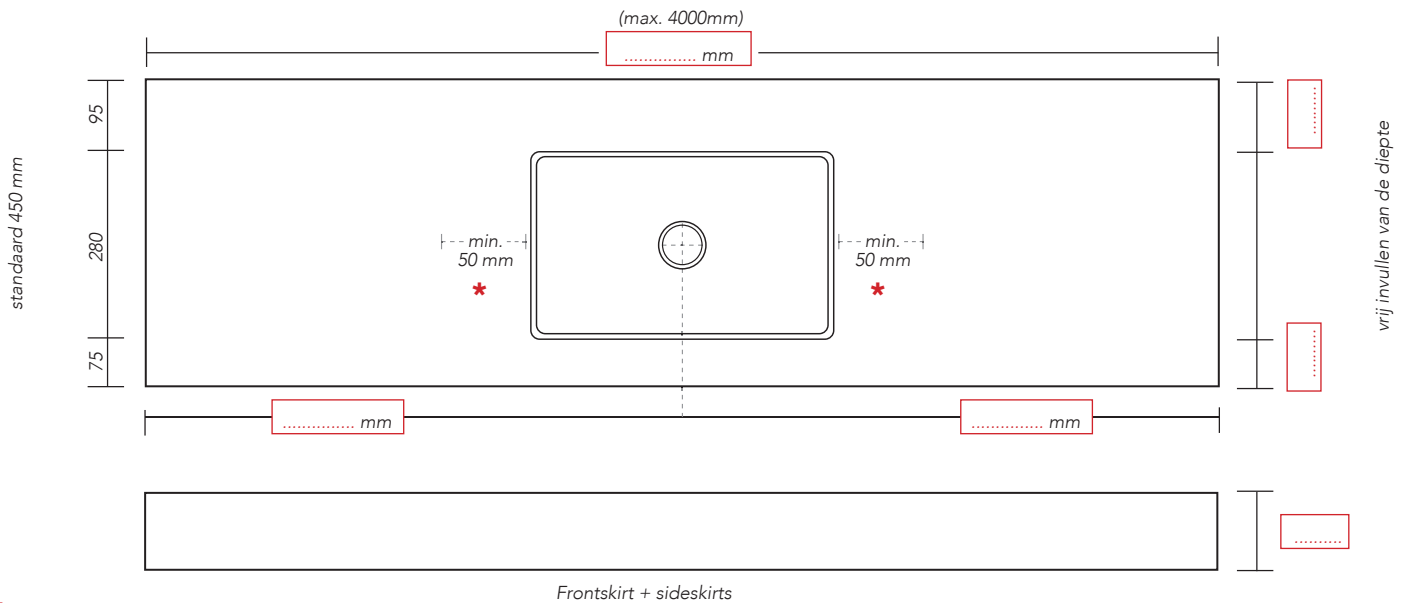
(max. 4000mm)

............... mm

standaard 450 mm

95

280

75

min.
50 mm

*

min.
50 mm

*

vrij invullen van de diepte

.........

.........

............... mm

............... mm

.........

Frontskirt + sideskirts